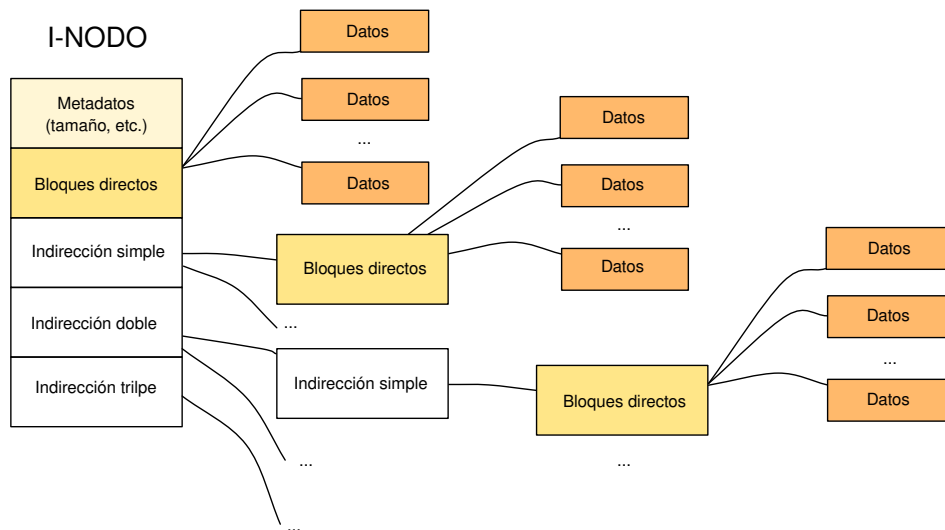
I-NODO

Metadatos (tamaño, etc.)

Bloques directos

Indirección simple

Indirección doble

Indirección trilpe

Datos

Datos

...

Datos

Datos

Datos

...

Datos

Bloques directos

...

Indirección simple

Bloques directos

Datos

Datos

...

Datos

...

...

...